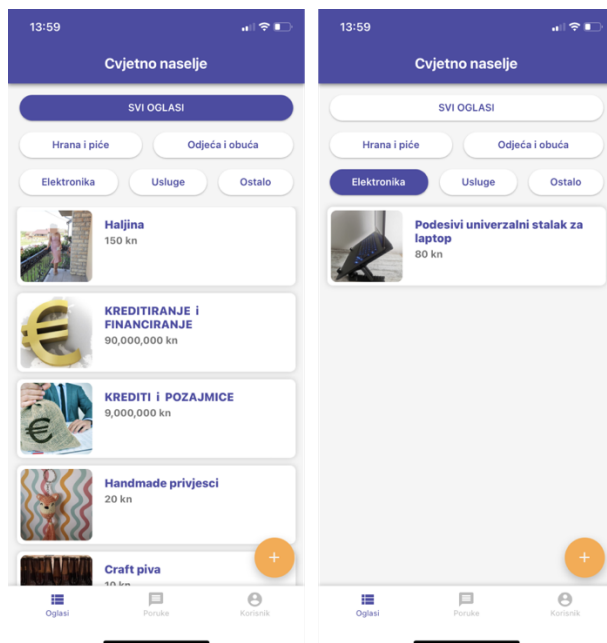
13:59

Cvjetno naselje

SVI OGLASI

Hrana i piće
Odjeća i obuća
Elektronika
Usluge
Ostalo

Haljina
150 kn

KREDITIRANJE i FINANCIRANJE
90,000,000 kn

KREDITI i POZAJMICE
9,000,000 kn

Handmade privjesci
20 kn

Craft piva
10 kn

+

Oglasi
Poruke
Korisnik

13:59

Cvjetno naselje

SVI OGLASI

Hrana i piće
Odjeća i obuća
Elektronika
Usluge
Ostalo

Podesivi univerzalni stalak za laptop
80 kn

+

Oglasi
Poruke
Korisnik